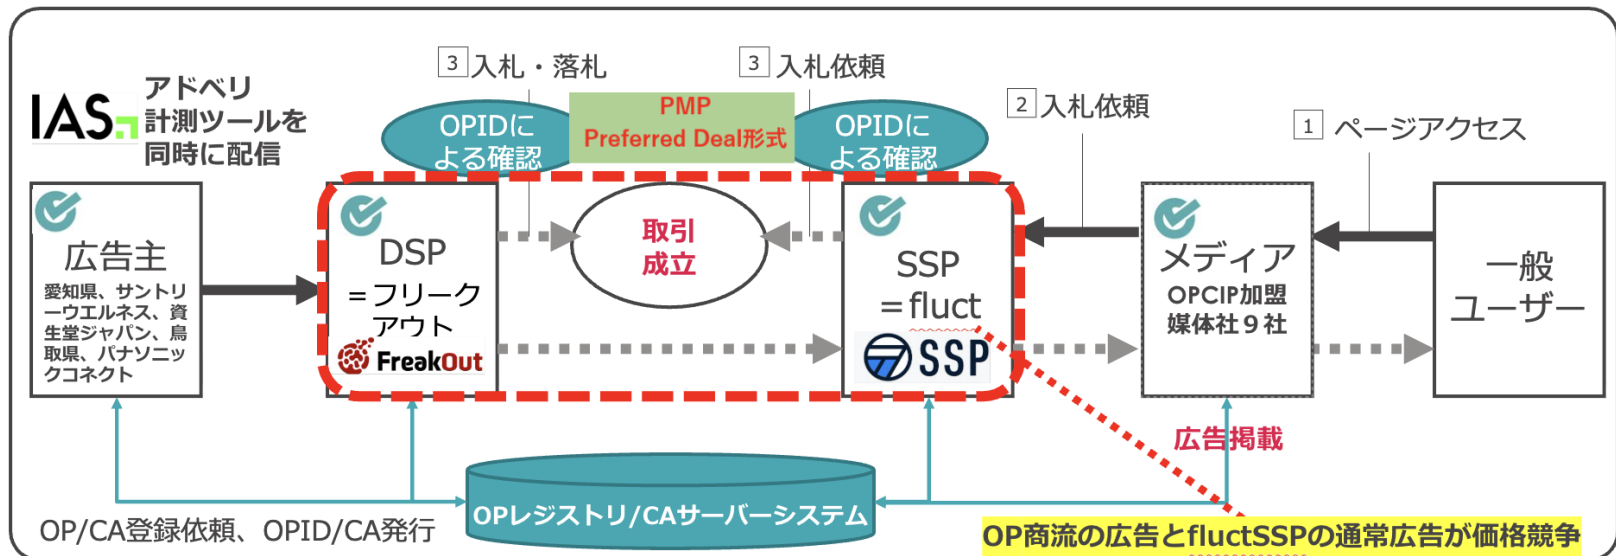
3 入札・落札

3 入札依頼

2 入札依頼

1 ページアクセス

IAS

アドベリ計測ツールを同時に配信

OPIDによる確認

PMP Preferred Deal形式

OPIDによる確認

広告主

愛知県、サントリーウエルネス、資生堂ジャパン、鳥取県、パナソニックコネクト

DSP =フリークアウト

FreakOut

取引成立

SSP =fluct

SSP

メディア

OPCIP加盟媒体社９社

一般ユーザー

広告掲載

OPレジストリ/CAサーバーシステム

OP/CA登録依頼、OPID/CA発行

OP商流の広告とfluctSSPの通常広告が価格競争